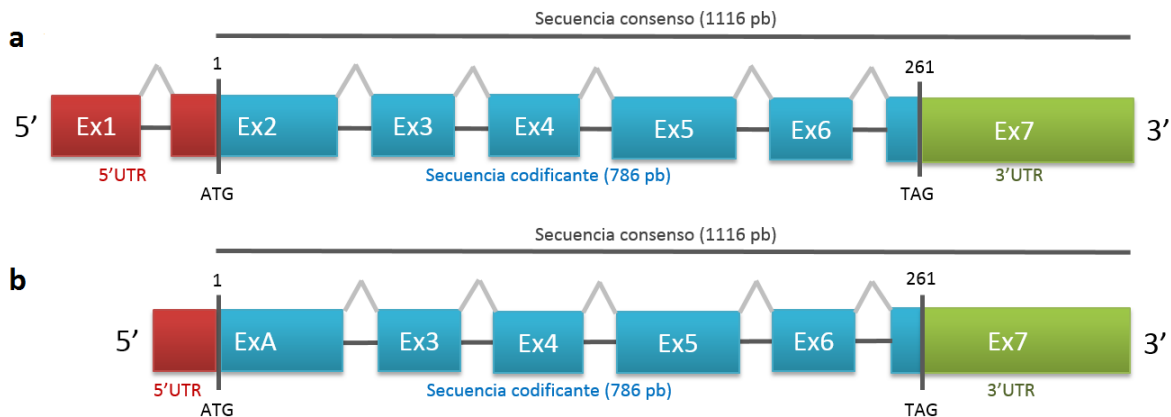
Secuencia consenso (1116 pb)

a

1

261

5’ Ex1 Ex2 Ex3 Ex4 Ex5 Ex6 Ex7 3’

5’UTR

ATG

Secuencia codificante (786 pb)

TAG

3’UTR

Secuencia consenso (1116 pb)

b

1

261

5’ ExA Ex3 Ex4 Ex5 Ex6 Ex7 3’

5’UTR

ATG

Secuencia codificante (786 pb)

TAG

3’UTR